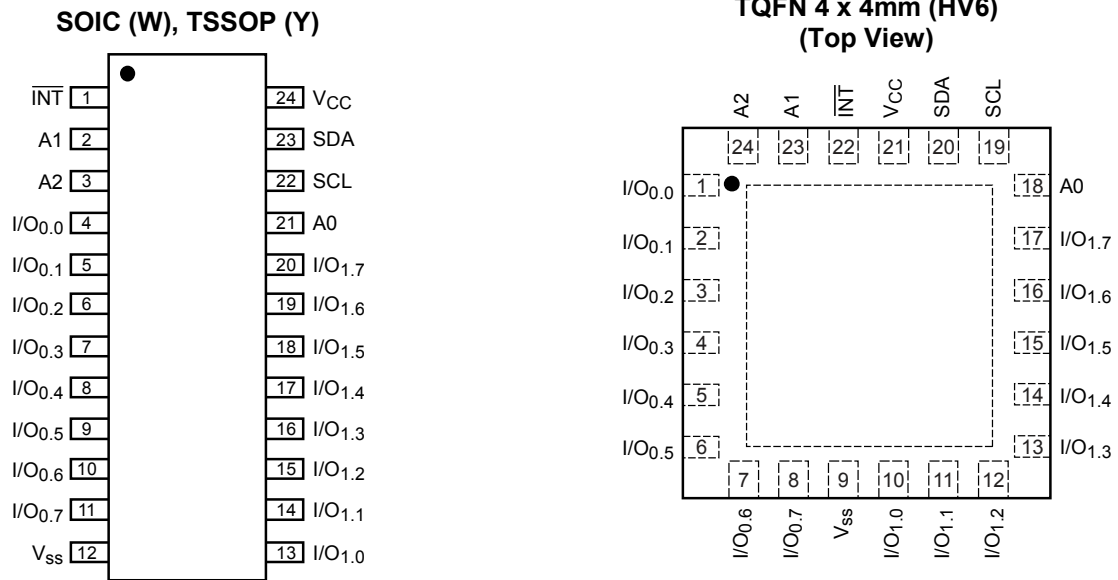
SOIC (W), TSSOP (Y)

$\overline{INT}$ 1
A1 2
A2 3
$I/O_{0.0}$ 4
$I/O_{0.1}$ 5
$I/O_{0.2}$ 6
$I/O_{0.3}$ 7
$I/O_{0.4}$ 8
$I/O_{0.5}$ 9
$I/O_{0.6}$ 10
$I/O_{0.7}$ 11
$V_{SS}$ 12

24 $V_{CC}$
23 SDA
22 SCL
21 A0
20 $I/O_{1.7}$
19 $I/O_{1.6}$
18 $I/O_{1.5}$
17 $I/O_{1.4}$
16 $I/O_{1.3}$
15 $I/O_{1.2}$
14 $I/O_{1.1}$
13 $I/O_{1.0}$

TQFN 4 x 4mm (HV6)
(Top View)

A2 24
A1 23
$\overline{INT}$ 22
$V_{CC}$ 21
SDA 20
SCL 19

$I/O_{0.0}$ 1
$I/O_{0.1}$ 2
$I/O_{0.2}$ 3
$I/O_{0.3}$ 4
$I/O_{0.4}$ 5
$I/O_{0.5}$ 6

18 A0
17 $I/O_{1.7}$
16 $I/O_{1.6}$
15 $I/O_{1.5}$
14 $I/O_{1.4}$
13 $I/O_{1.3}$

7 $I/O_{0.6}$
8 $I/O_{0.7}$
9 $V_{SS}$
10 $I/O_{1.0}$
11 $I/O_{1.1}$
12 $I/O_{1.2}$